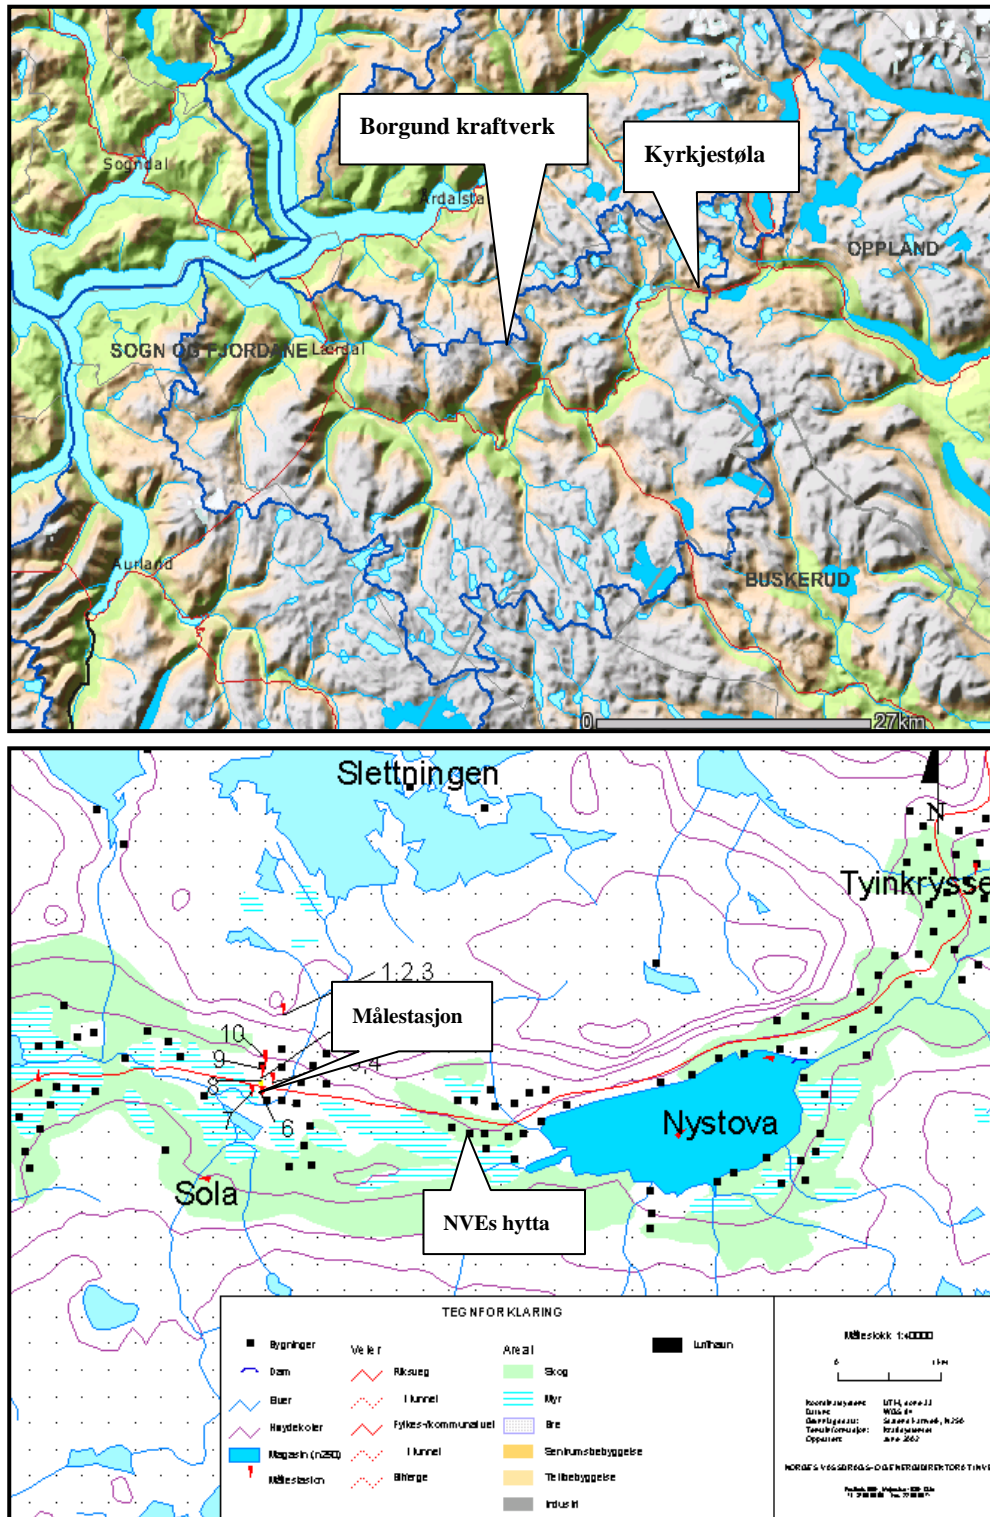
Borgund kraftverk

Kyrkjestøla

Sogndal

Årdalstа

OPPLAND

SOGN OG FJORDANE

Lærdal

Aurland

BUSKERUD

0

27km

Slettningen

N

Tyinkrysse

1,2,3

Målestasjon

10

9

8

7

6

5,4

Nystova

Sola

NVEs hytta

TEGNFORKLARING

Bygninger

Dam

Elver

Høydekoter

Magasin (n250)

Målestasjon

Veier

Riksveg

Tunnel

Fylkes-/kommunalvei

Tunnel

Bilvege

Areal

Skog

Myr

Bre

Sentrumsbebyggelse

Tettbebyggelse

Industri

Lufthavn

Målestokk 1:40000

0

1 km

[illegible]

NORGES VASSDRAGS- OG ENERGIDIREKTORAT

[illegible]